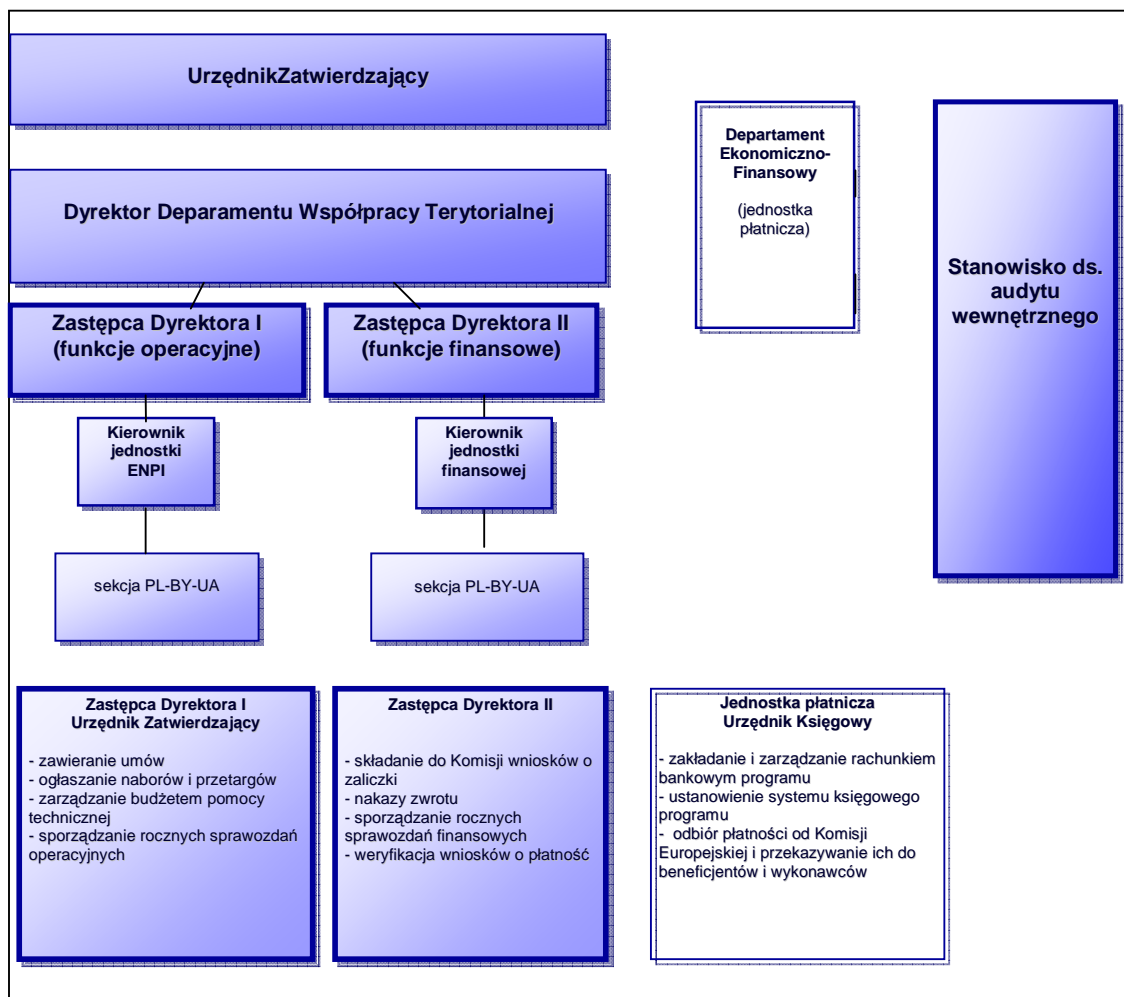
UrzędnikZatwierdzający

Dyrektor Deparamentu Współpracy Terytorialnej

Departament Ekonomiczno-Finansowy

(jednostka płatnicza)

Stanowisko ds. audytu wewnętrznego

Zastępca Dyrektora I (funkcje operacyjne)

Zastępca Dyrektora II (funkcje finansowe)

Kierownik jednostki ENPI

Kierownik jednostki finansowej

sekcja PL-BY-UA

sekcja PL-BY-UA

Zastępca Dyrektora I
Urzędnik Zatwierdzający

- zawieranie umów
- ogłaszanie naborów i przetargów
- zarządzanie budżetem pomocy technicznej
- sporządzanie rocznych sprawozdań operacyjnych

Zastępca Dyrektora II

- składanie do Komisji wniosków o zaliczki
- nakazy zwrotu
- sporządzanie rocznych sprawozdań finansowych
- weryfikacja wniosków o płatność

Jednostka płatnicza
Urzędnik Księgowy

- zakładanie i zarządzanie rachunkiem bankowym programu
- ustanowienie systemu księgowego programu
- odbiór płatności od Komisji Europejskiej i przekazywanie ich do beneficjentów i wykonawców